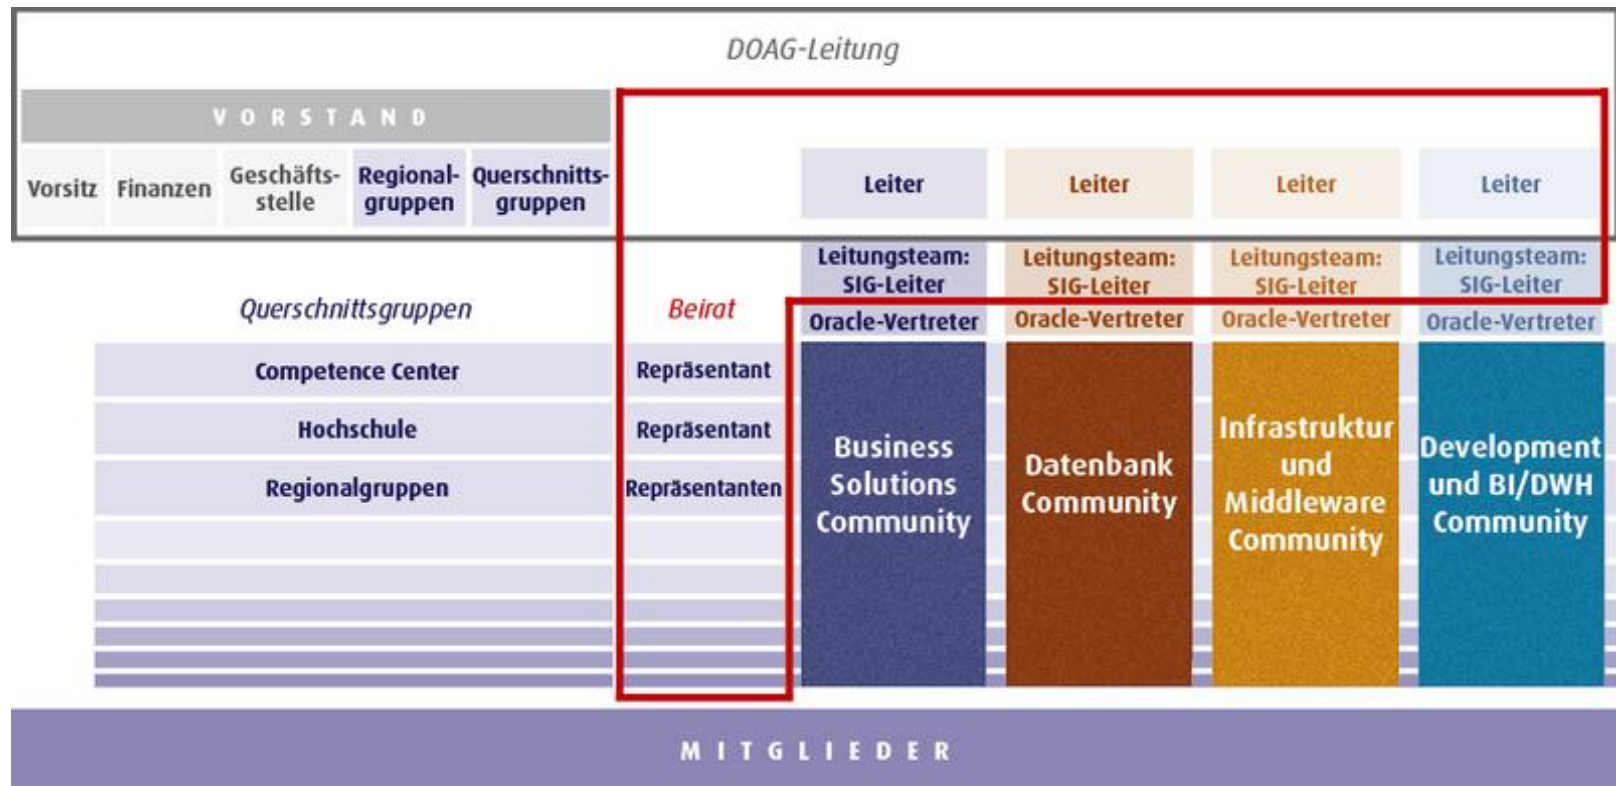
DOAG-Leitung

VORSTAND

Vorsitz Finanzen Geschäftsstelle Regionalgruppen Querschnittsgruppen

Leiter | Leiter | Leiter | Leiter

Leitungsteam: SIG-Leiter | Leitungsteam: SIG-Leiter | Leitungsteam: SIG-Leiter | Leitungsteam: SIG-Leiter

Querschnittsgruppen

Beirat

Oracle-Vertreter | Oracle-Vertreter | Oracle-Vertreter | Oracle-Vertreter

Competence Center — Repräsentant

Hochschule — Repräsentant

Regionalgruppen — Repräsentanten

Business Solutions Community

Datenbank Community

Infrastruktur und Middleware Community

Development und BI/DWH Community

MITGLIEDER